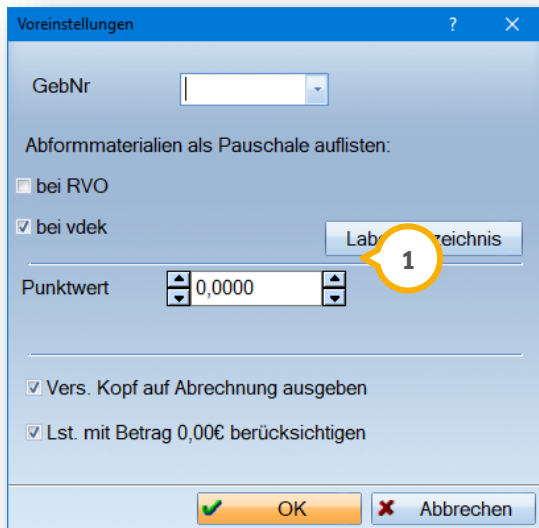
Voreinstellungen

?

X

GebNr

Abformmaterialien als Pauschale auflisten:

bei RVO

bei vdek

Lab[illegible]zeichnis

1

Punktwert

0,0000

Vers. Kopf auf Abrechnung ausgeben

Lst. mit Betrag 0,00€ berücksichtigen

OK

Abbrechen